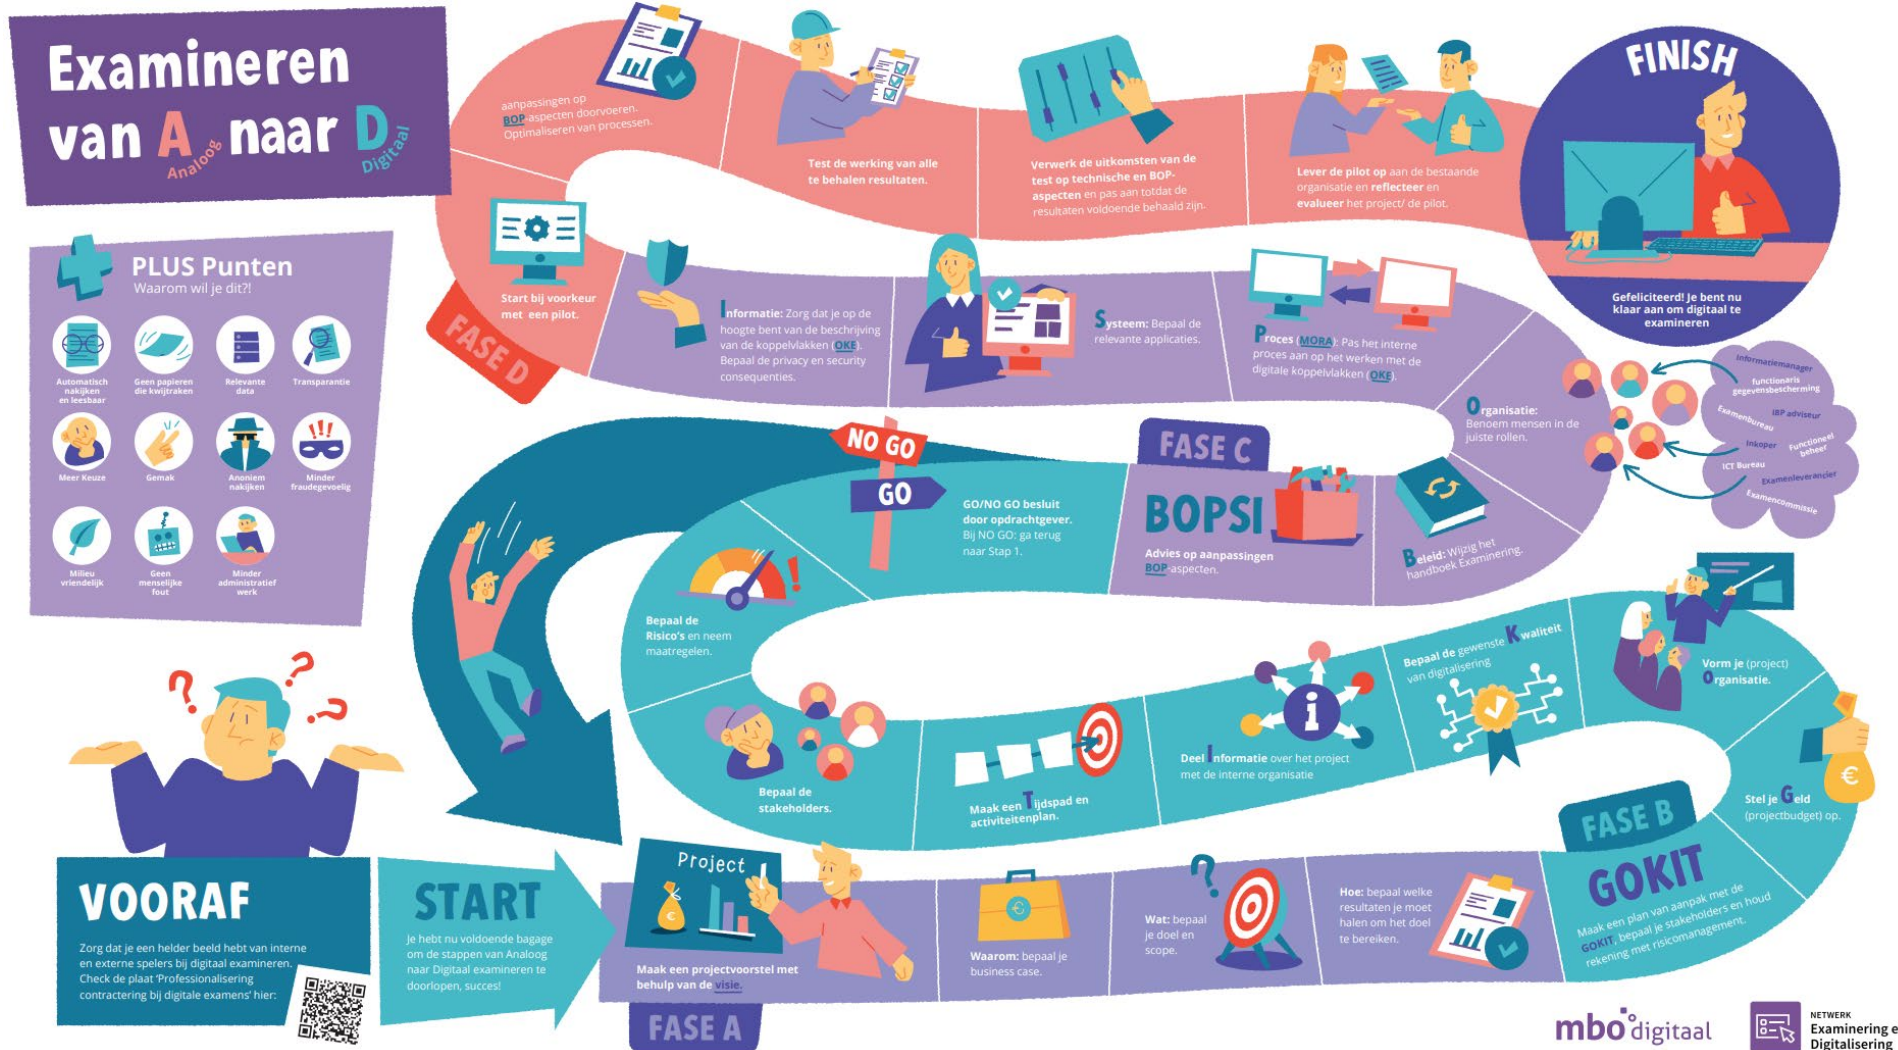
Examineren van A naar D
Analoog
Digitaal

PLUS Punten
Waarom wil je dit?!

Automatisch nakijken en leesbaar
Geen papieren die kwijtraken
Relevante data
Transparantie
Meer Keuze
Gemak
Anoniem nakijken
Minder fraudegevoelig
Milieu vriendelijk
Geen menselijke fout
Minder administratief werk

VOORAF
Zorg dat je een helder beeld hebt van interne en externe spelers bij digitaal examineren. Check de plaat 'Professionalisering contractering bij digitale examens' hier:

START
Je hebt nu voldoende bagage om de stappen van Analoog naar Digitaal examineren te doorlopen, succes!

Project
Maak een projectvoorstel met behulp van de visie.

FASE A

Waarom: bepaal je business case.

Wat: bepaal je doel en scope.

Hoe: bepaal welke resultaten je moet halen om het doel te bereiken.

FASE B
GOKIT
Maak een plan van aanpak met de GOKIT, bepaal je stakeholders en houd rekening met risicomanagement.

Stel je Geld (projectbudget) op.

Vorm je (project) Organisatie.

Bepaal de gewenste Kwaliteit van digitalisering

Deel Informatie over het project met de interne organisatie

Maak een Tijdspad en activiteitenplan.

Bepaal de stakeholders.

Bepaal de Risico's en neem maatregelen.

NO GO
GO
GO/NO GO besluit door opdrachtgever. Bij NO GO: ga terug naar Stap 1.

FASE C
BOPSI
Advies op aanpassingen BOP-aspecten.

Beleid: Wijzig het handboek Examinering.

Organisatie: Benoem mensen in de juiste rollen.

Informatiemanager
functionaris gegevensbescherming
Examenbureau
IBP adviseur
Inkoper
Functioneel beheer
ICT Bureau
Exameleverancier
Examencommissie

Proces (MORA): Pas het interne proces aan op het werken met de digitale koppelvlakken (OKE).

Systeem: Bepaal de relevante applicaties.

Informatie: Zorg dat je op de hoogte bent van de beschrijving van de koppelvlakken (OKE). Bepaal de privacy en security consequenties.

Start bij voorkeur met een pilot.

FASE D

aanpassingen op BOP-aspecten doorvoeren. Optimaliseren van processen.

Test de werking van alle te behalen resultaten.

Verwerk de uitkomsten van de test op technische en BOP-aspecten en pas aan totdat de resultaten voldoende behaald zijn.

Lever de pilot op aan de bestaande organisatie en reflecteer en evalueer het project/ de pilot.

FINISH
Gefeliciteerd! Je bent nu klaar aan om digitaal te examineren

mbo digitaal
NETWERK Examinering e Digitalisering